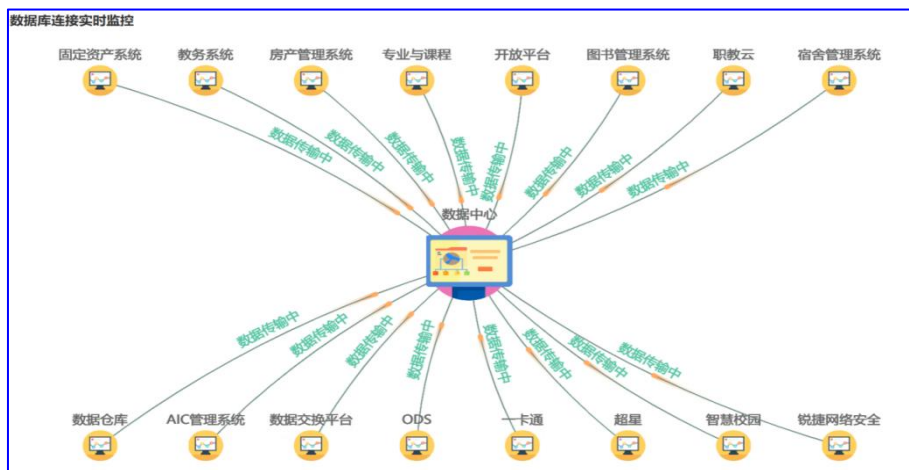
数据库连接实时监控

固定资产系统 教务系统 房产管理系统 专业与课程 开放平台 图书管理系统 职教云 宿舍管理系统

数据传输中 数据传输中 数据传输中 数据传输中 数据传输中 数据传输中 数据传输中 数据传输中

数据中心

数据传输中 数据传输中 数据传输中 数据传输中 数据传输中 数据传输中 数据传输中 数据传输中

数据仓库 AIC管理系统 数据交换平台 ODS 一卡通 超星 智慧校园 锐捷网络安全